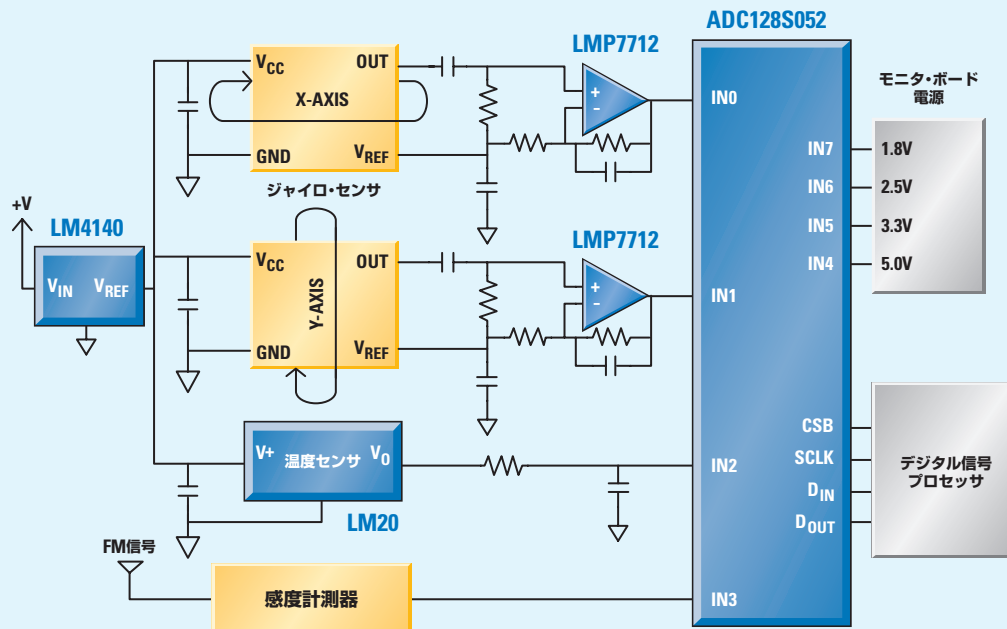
ADC128S052

LMP7712

$V_{CC}$ OUT
X-AXIS
GND $V_{REF}$

ジャイロ・センサ

+V

LM4140

$V_{IN}$ $V_{REF}$

$V_{CC}$ OUT
Y-AXIS
GND $V_{REF}$

LMP7712

+
−

+
−

IN0

IN1

IN2

IN3

IN7
IN6
IN5
IN4

モニタ・ボード
電源

1.8V
2.5V
3.3V
5.0V

V+ 温度センサ $V_O$

LM20

FM信号

感度計測器

CSB
SCLK
$D_{IN}$
$D_{OUT}$

デジタル信号
プロセッサ